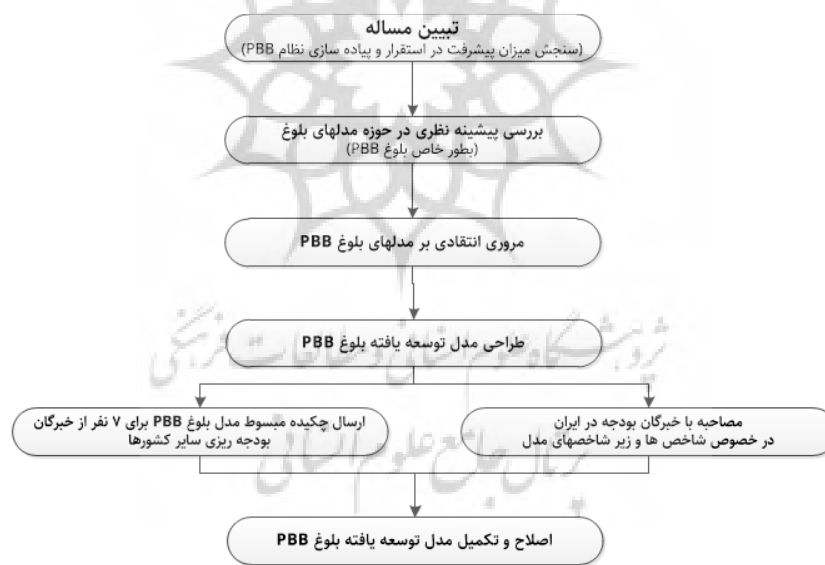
تبیین مساله
(سنجش میزان پیشرفت در استقرار و پیاده سازی نظام PBB)

بررسی پیشینه نظری در حوزه مدلهای بلوغ
(بطور خاص بلوغ PBB)

مروری انتقادی بر مدلهای بلوغ PBB

طراحی مدل توسعه یافته بلوغ PBB

مصاحبه با خبرگان بودجه در ایران
در خصوص شاخص ها و زیر شاخصهای مدل

ارسال چکیده مبسوط مدل بلوغ PBB برای ۷ نفر از خبرگان
بودجه ریزی سایر کشورها

اصلاح و تکمیل مدل توسعه یافته بلوغ PBB

پژوهشگاه علوم انسانی و مطالعات فرهنگی
پرتال جامع علوم انسانی